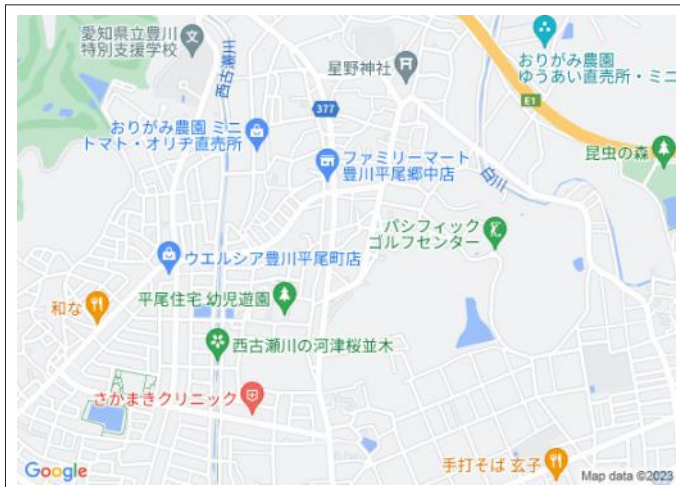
愛知県立豊川特別支援学校

星野神社

おりがみ農園ゆうあい直売所・ミニ

E1

昆虫の森

377

おりがみ農園 ミニトマト・オリチ直売所

ファミリーマート豊川平尾郷中店

白川

西古瀬川

パシフィックゴルフセンター

ウエルシア豊川平尾町店

平尾住宅 幼児遊園

和な

西古瀬川の河津桜並木

さかまきクリニック

手打そば 玄子

Google

Map data ©2023